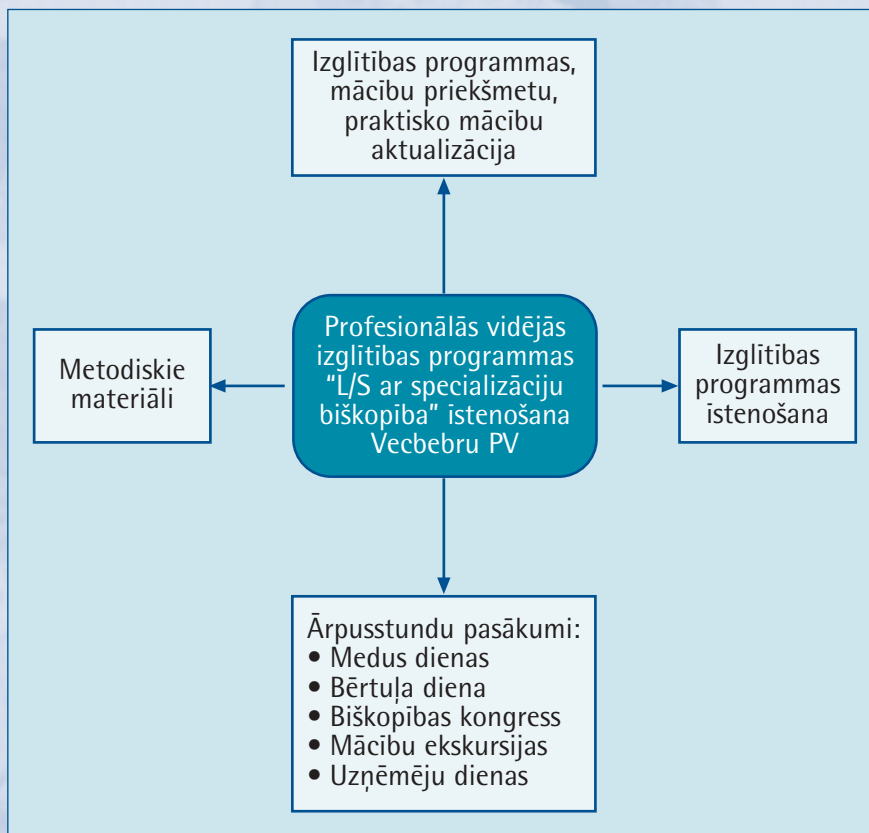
Izglītības programmas, mācību priekšmetu, praktisko mācību aktualizācija

Metodiskie materiāli

Profesionālās vidējās izglītības programmas “L/S ar specializāciju biškopība” īstenošana Vecbebru PV

Izglītības programmas īstenošana

Ārpusstundu pasākumi:
• Medus dienas
• Bērtuļa diena
• Biškopības kongress
• Mācību ekskursijas
• Uzņēmēju dienas